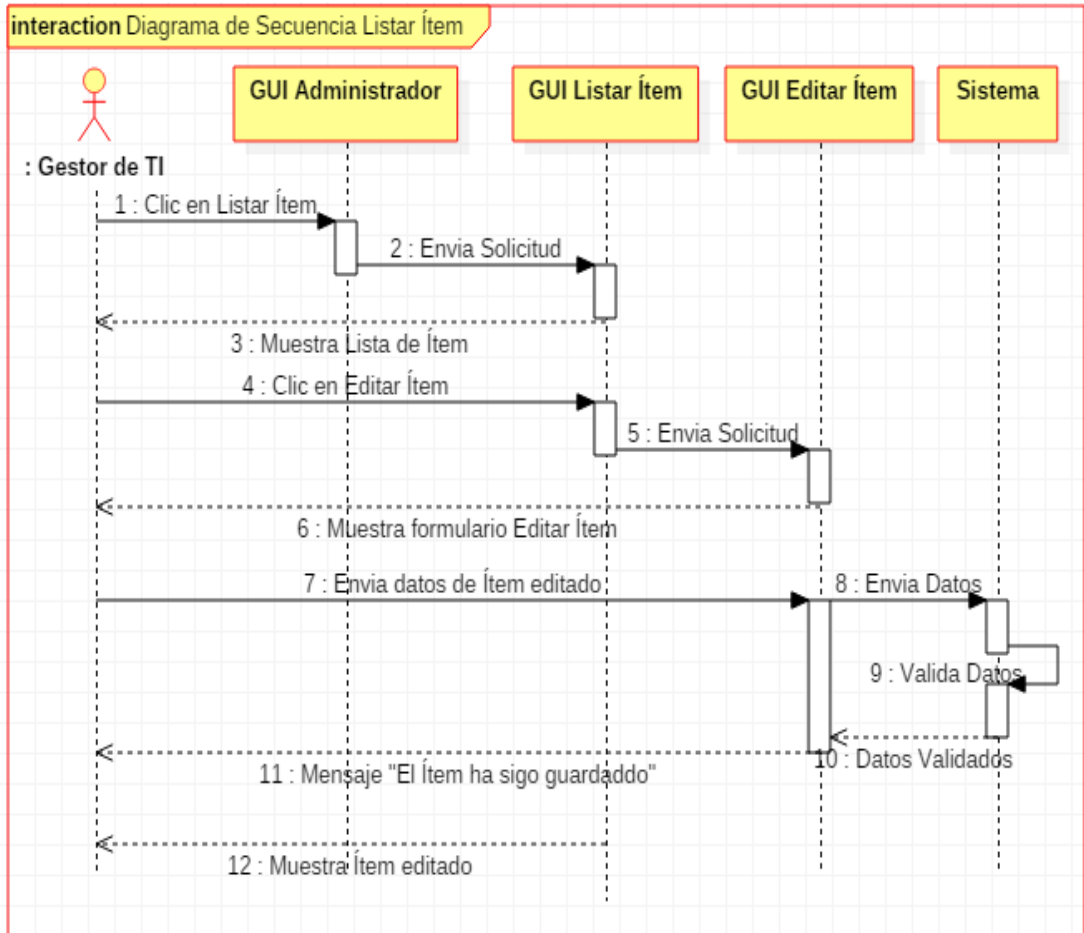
interaction Diagrama de Secuencia Listar Ítem

: Gestor de TI

GUI Administrador

GUI Listar Ítem

GUI Editar Ítem

Sistema

1 : Clic en Listar Ítem

2 : Envia Solicitud

3 : Muestra Lista de Ítem

4 : Clic en Editar Ítem

5 : Envia Solicitud

6 : Muestra formulario Editar Ítem

7 : Envia datos de Ítem editado

8 : Envia Datos

9 : Valida Datos

10 : Datos Validados

11 : Mensaje "El Ítem ha sigo guardaddo"

12 : Muestra Ítem editado